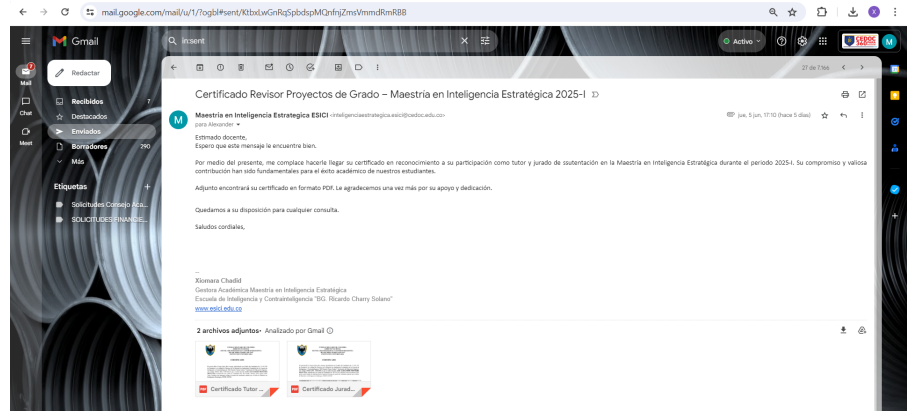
mail.google.com/mail/u/1/?ogbl#sent/KtbxLwGnRqSpbdspMQnfnjZmsVmmdRmRBB

Gmail

in:sent

Activo

Redactar

Mail

Chat

Meet

Recibidos 7

Destacados

Enviados

Borradores 290

Más

Etiquetas +

Solicitudes Consejo Aca...

SOLICITUDES FINANCIE...

27 de 7 filas

Certificado Revisor Proyectos de Grado – Maestría en Inteligencia Estratégica 2025-I

Maestría en Inteligencia Estratégica ESICI <inteligenciaestrategica.esici@cedoc.edu.co>

para Alexander

jue, 5 jun, 17:10 (hace 5 días)

Estimado docente,
Espero que este mensaje le encuentre bien.

Por medio del presente, me complace hacerle llegar su certificado en reconocimiento a su participación como tutor y jurado de ssutentación en la Maestría en Inteligencia Estratégica durante el periodo 2025-I. Su compromiso y valiosa contribución han sido fundamentales para el éxito académico de nuestros estudiantes.

Adjunto encontrará su certificado en formato PDF. Le agradecemos una vez más por su apoyo y dedicación.

Quedamos a su disposición para cualquier consulta.

Saludos cordiales,

--
Xiomara Chadid
Gestora Académica Maestría en Inteligencia Estratégica
Escuela de Inteligencia y Contrainteligencia "BG. Ricardo Charry Solano"
www.esici.edu.co

2 archivos adjuntos • Analizado por Gmail

Certificado Tutor ...

Certificado Jurad...